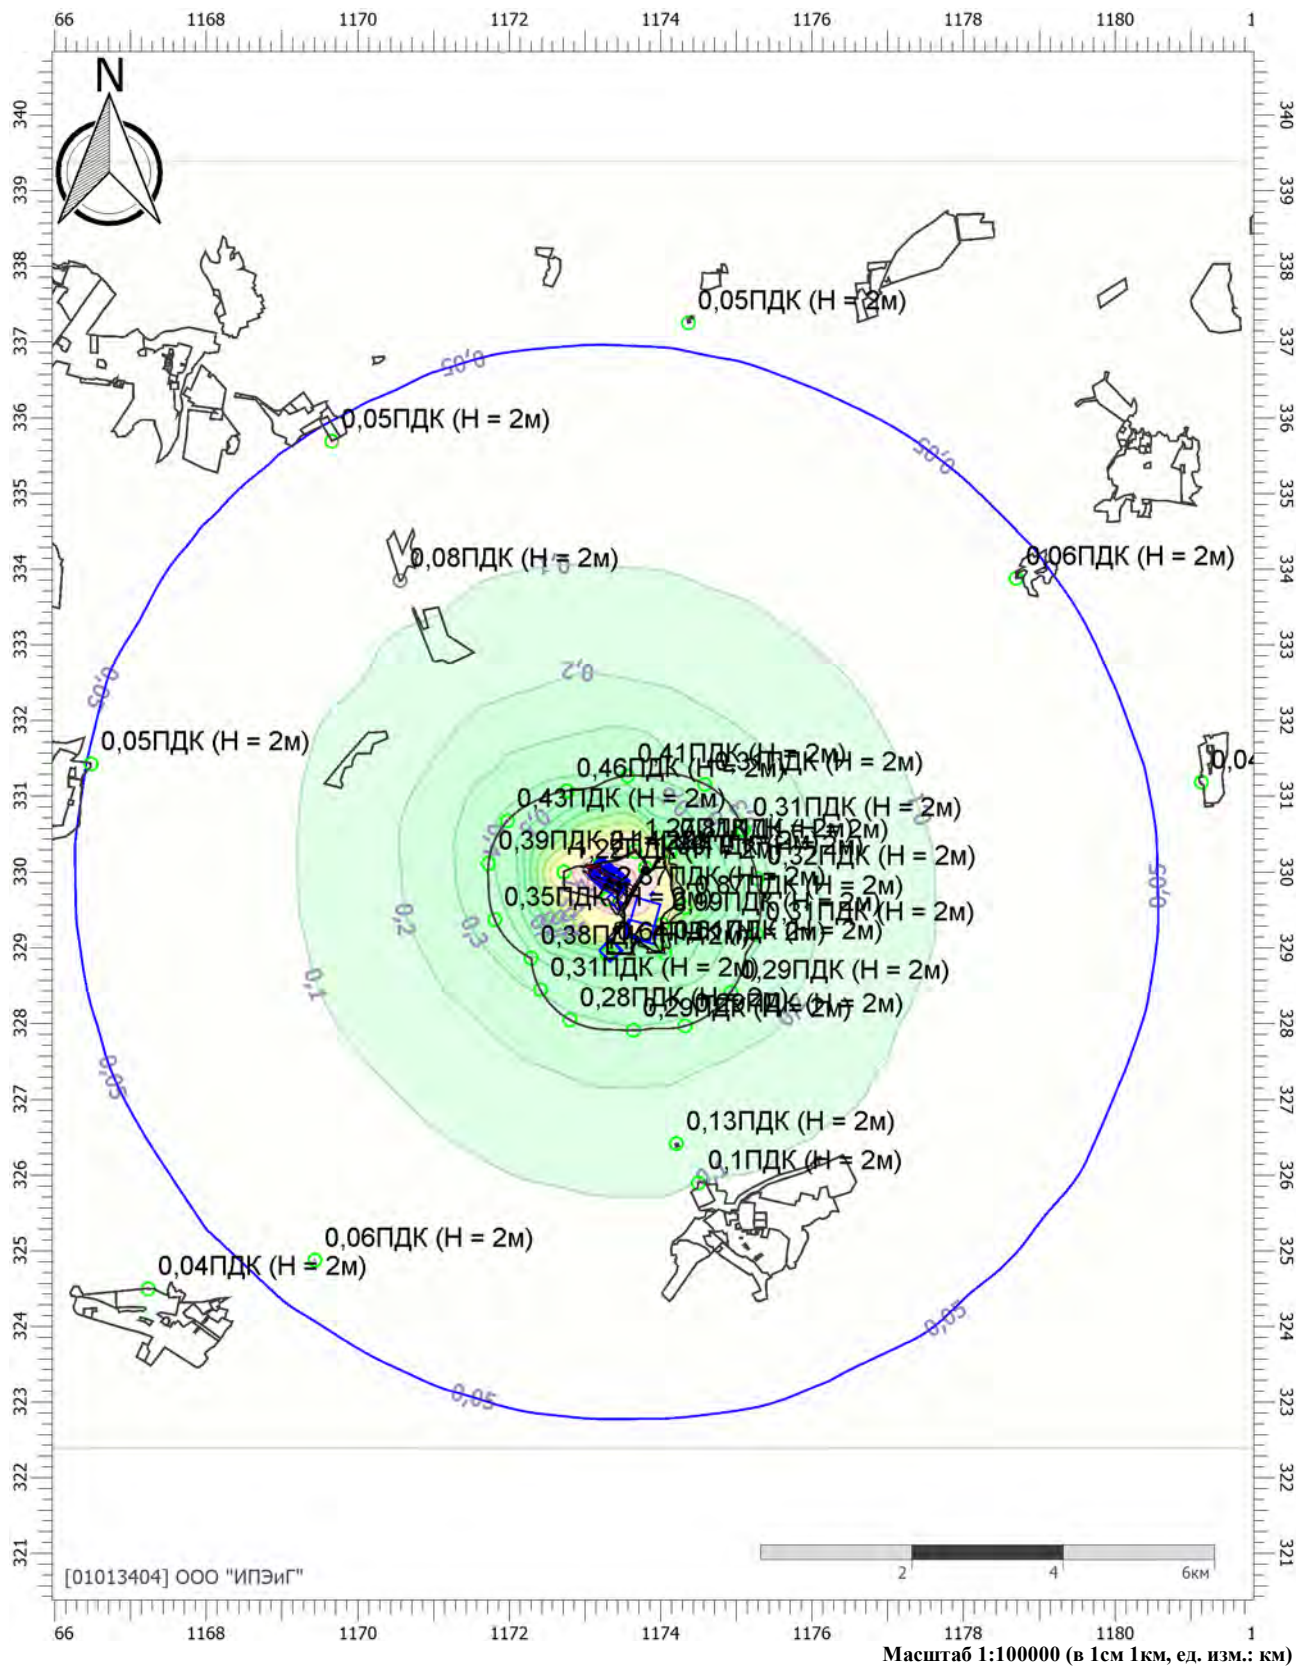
66 1168 1170 1172 1174 1176 1178 1180 1

N

340 339 338 337 336 335 334 333 332 331 330 329 328 327 326 325 324 323 322 321

0,05ПДК (Н = 2м)
0,05
0,05ПДК (Н = 2м)
0,05
0,08ПДК (Н = 2м)
0,06ПДК (Н = 2м)
0,05
0,2
0,05ПДК (Н = 2м)
0,41ПДК (Н = 2м)
0,46ПДК (Н = 2м)
0,39ПДК (Н = 2м)
0,43ПДК (Н = 2м)
0,31ПДК (Н = 2м)
0,39ПДК (Н = 2м)
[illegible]
0,32ПДК (Н = 2м)
0,05
0,35ПДК
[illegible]
0,31ПДК (Н = 2м)
0,2
0,3
0,38ПДК
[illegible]
0,31ПДК (Н = 2м)
0,29ПДК (Н = 2м)
0,1
0,28ПДК (Н = 2м)
0,29ПДК (Н = 2м)
0,05
0,13ПДК (Н = 2м)
0,1ПДК (Н = 2м)
0,06ПДК (Н = 2м)
0,04ПДК (Н = 2м)
0,05
0,05
0,04

2 4 6км
[01013404] ООО "ИПЭиГ"

66 1168 1170 1172 1174 1176 1178 1180 1
Масштаб 1:100000 (в 1см 1км, ед. изм.: км)